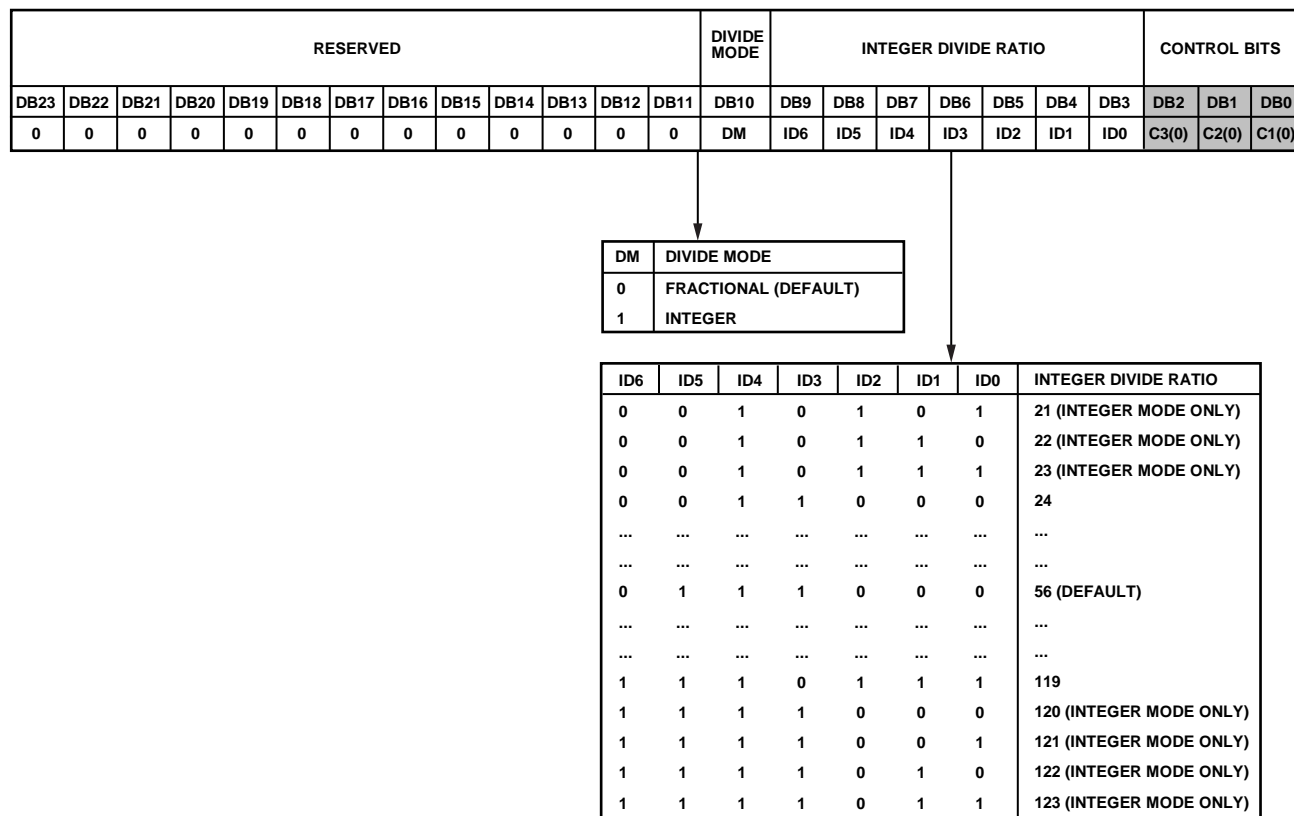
| RESERVED | | | | | | | | | | | | | DIVIDE MODE | INTEGER DIVIDE RATIO | | | | | | | CONTROL BITS | | |
|---|---|---|---|---|---|---|---|---|---|---|---|---|---|---|---|---|---|---|---|---|---|---|---|
| DB23 | DB22 | DB21 | DB20 | DB19 | DB18 | DB17 | DB16 | DB15 | DB14 | DB13 | DB12 | DB11 | DB10 | DB9 | DB8 | DB7 | DB6 | DB5 | DB4 | DB3 | DB2 | DB1 | DB0 |
| 0 | 0 | 0 | 0 | 0 | 0 | 0 | 0 | 0 | 0 | 0 | 0 | 0 | DM | ID6 | ID5 | ID4 | ID3 | ID2 | ID1 | ID0 | C3(0) | C2(0) | C1(0) |

| DM | DIVIDE MODE |
|---|---|
| 0 | FRACTIONAL (DEFAULT) |
| 1 | INTEGER |

| ID6 | ID5 | ID4 | ID3 | ID2 | ID1 | ID0 | INTEGER DIVIDE RATIO |
|---|---|---|---|---|---|---|---|
| 0 | 0 | 1 | 0 | 1 | 0 | 1 | 21 (INTEGER MODE ONLY) |
| 0 | 0 | 1 | 0 | 1 | 1 | 0 | 22 (INTEGER MODE ONLY) |
| 0 | 0 | 1 | 0 | 1 | 1 | 1 | 23 (INTEGER MODE ONLY) |
| 0 | 0 | 1 | 1 | 0 | 0 | 0 | 24 |
| ... | ... | ... | ... | ... | ... | ... | ... |
| ... | ... | ... | ... | ... | ... | ... | ... |
| 0 | 1 | 1 | 1 | 0 | 0 | 0 | 56 (DEFAULT) |
| ... | ... | ... | ... | ... | ... | ... | ... |
| ... | ... | ... | ... | ... | ... | ... | ... |
| 1 | 1 | 1 | 0 | 1 | 1 | 1 | 119 |
| 1 | 1 | 1 | 1 | 0 | 0 | 0 | 120 (INTEGER MODE ONLY) |
| 1 | 1 | 1 | 1 | 0 | 0 | 1 | 121 (INTEGER MODE ONLY) |
| 1 | 1 | 1 | 1 | 0 | 1 | 0 | 122 (INTEGER MODE ONLY) |
| 1 | 1 | 1 | 1 | 0 | 1 | 1 | 123 (INTEGER MODE ONLY) |